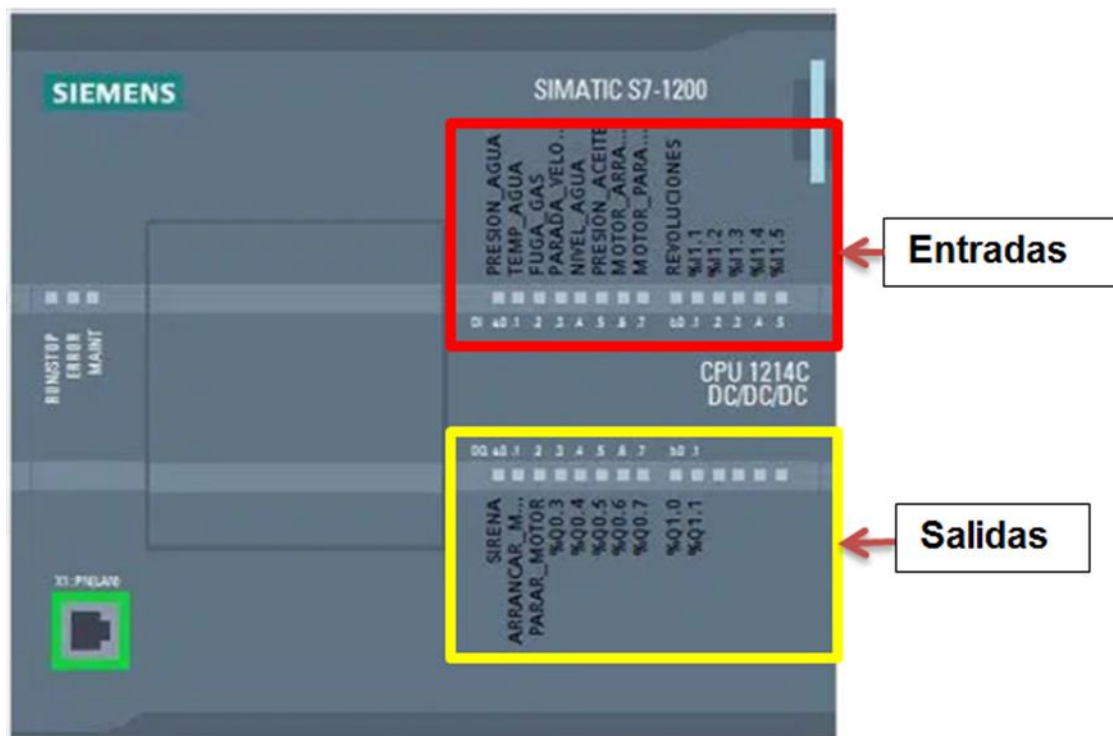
SIEMENS

SIMATIC S7-1200

PRESION_AGUA
TEMP_AGUA
FUGA_GAS
PARADA_VELO...
NIVEL_AGUA
PRESION_ACEITE
MOTOR_ARRA...
MOTOR_PARA...
REVOLUCIONES
%I1.1
%I1.2
%I1.3
%I1.4
%I1.5

DI a0 .1 .2 .3 .4 .5 .6 .7 b0 .1 .2 .3 .4 .5

Entradas

RUN/STOP
ERROR
MAINT

CPU 1214C
DC/DC/DC

DQ a0 .1 .2 .3 .4 .5 .6 .7 b0 .1

SIRENA
ARRANCAR_M...
PARAR_MOTOR
%Q0.3
%Q0.4
%Q0.5
%Q0.6
%Q0.7
%Q1.0
%Q1.1

Salidas

X1 : PN(LAN)